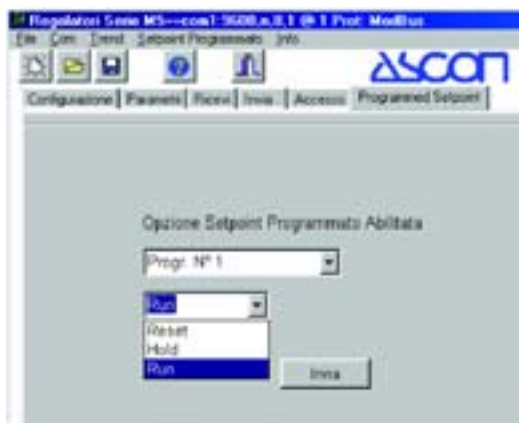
Regolatori Serie M5---com1:9600,n,8,1 @ 1 Prot: Modbus
File Com Trend Setpoint Programmato Info
ASCON
Configurazione | Parametri | Ricevi | Invia | Accesso | Programmed Setpoint

Opzione Setpoint Programmato Abilitata

Progr. N° 1

Run

Reset
Hold
Run

Invia